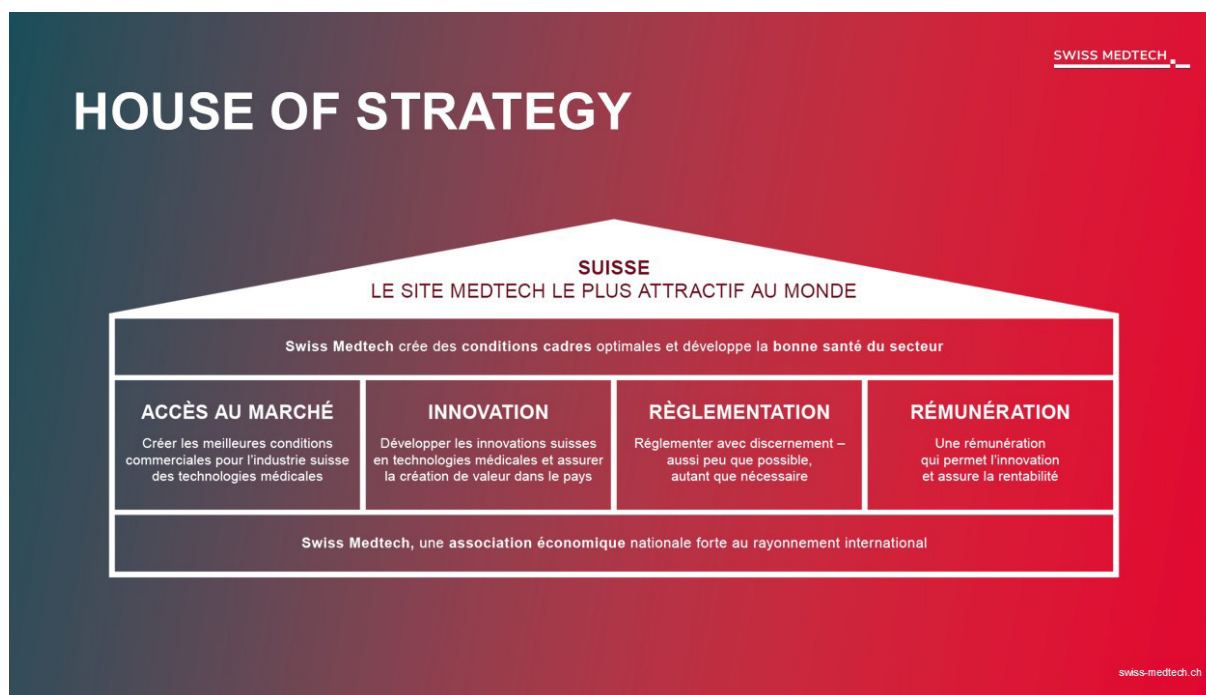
SWISS MEDTECH

HOUSE OF STRATEGY

SUISSE
LE SITE MEDTECH LE PLUS ATTRACTIF AU MONDE

Swiss Medtech crée des conditions cadres optimales et développe la bonne santé du secteur

ACCÈS AU MARCHÉ
Créer les meilleures conditions commerciales pour l'industrie suisse des technologies médicales

INNOVATION
Développer les innovations suisses en technologies médicales et assurer la création de valeur dans le pays

RÈGLEMENTATION
Réglementer avec discernement – aussi peu que possible, autant que nécessaire

RÉMUNÉRATION
Une rémunération qui permet l'innovation et assure la rentabilité

Swiss Medtech, une association économique nationale forte au rayonnement international

swiss-medtech.ch